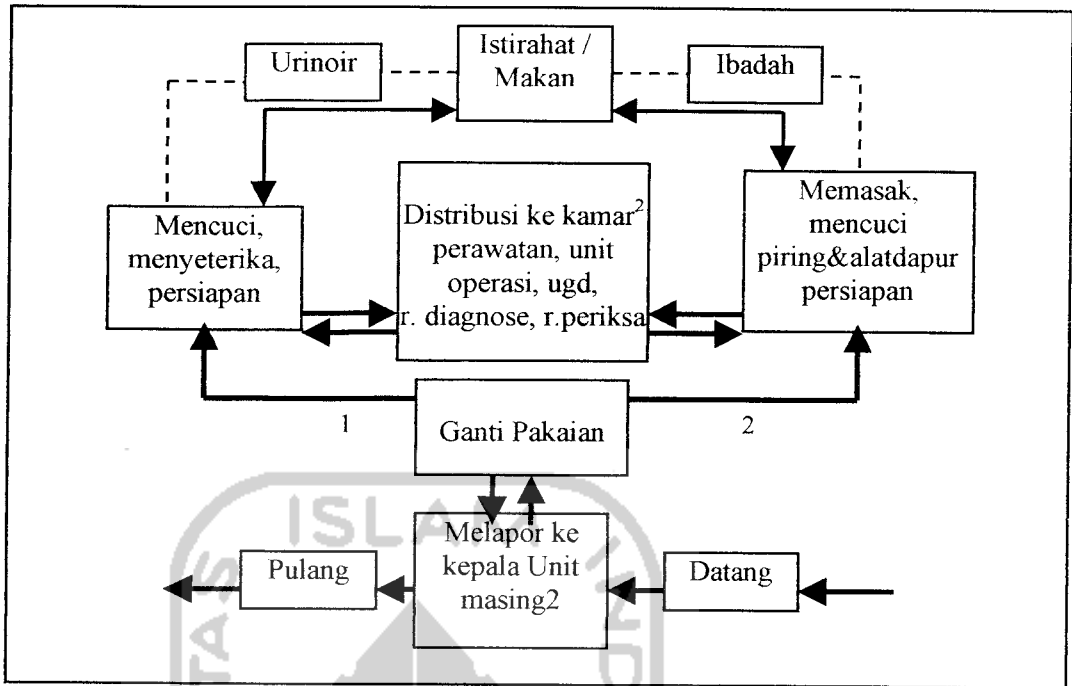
Urinoir

Istirahat / Makan

Ibadah

Mencuci, menyeterika, persiapan

Distribusi ke kamar$^2$ perawatan, unit operasi, ugd, r. diagnose, r.periksa

Memasak, mencuci piring&alatdapur persiapan

1

Ganti Pakaian

2

Melapor ke kepala Unit masing2

Pulang

Datang

ISLAM